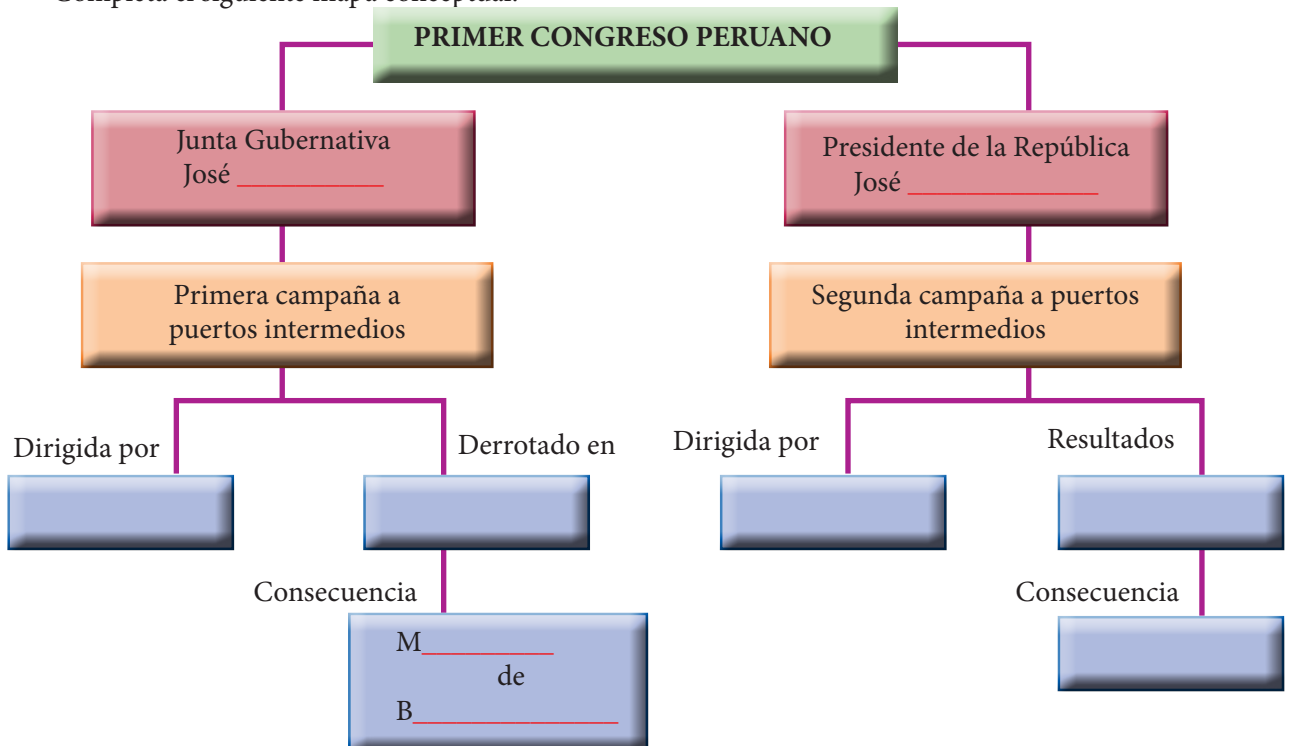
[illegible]

PRIMER CONGRESO PERUANO

Junta Gubernativa
José ___________

Presidente de la República
José _____________

Primera campaña a puertos intermedios

Segunda campaña a puertos intermedios

Dirigida por

Derrotado en

Consecuencia

M_________
de
B_______________

Dirigida por

Resultados

Consecuencia